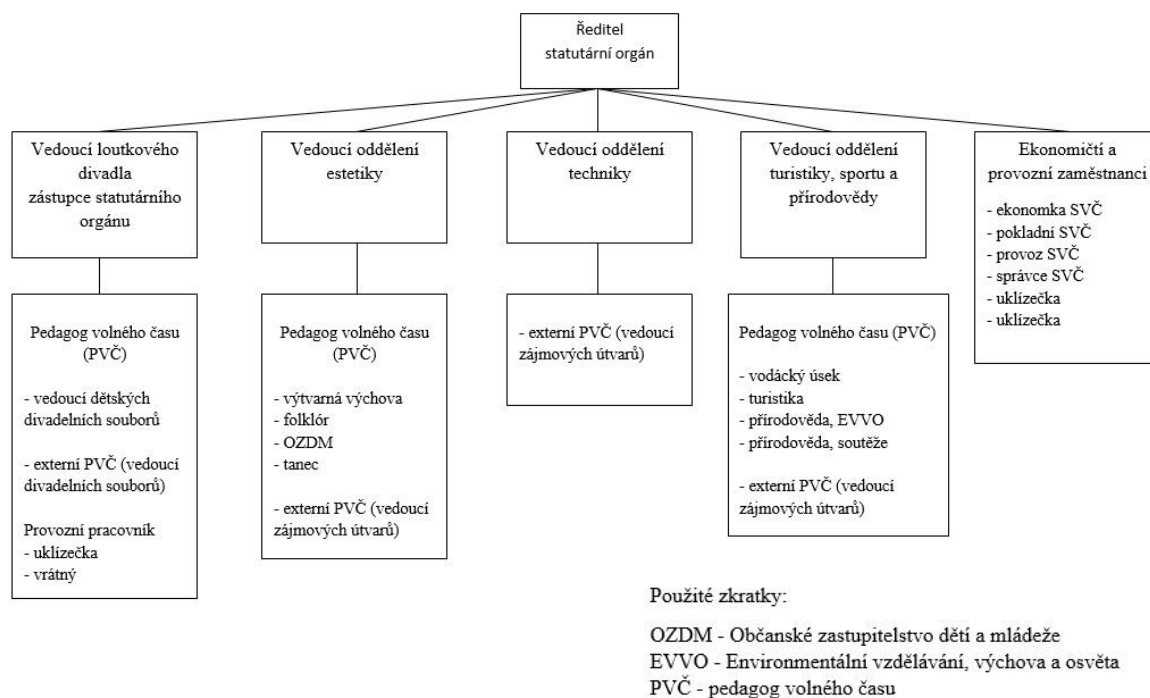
Ředitel
statutární orgán

Vedoucí loutkového divadla
zástupce statutárního orgánu

Vedoucí oddělení estetiky

Vedoucí oddělení techniky

Vedoucí oddělení turistiky, sportu a přírodovědy

Ekonomičtí a provozní zaměstnanci

- ekonomka SVČ
- pokladní SVČ
- provoz SVČ
- správce SVČ
- uklízečka
- uklízečka

Pedagog volného času (PVČ)

- vedoucí dětských divadelních souborů

- externí PVČ (vedoucí divadelních souborů)

Provozní pracovník
- uklízečka
- vrátný

Pedagog volného času (PVČ)

- výtvarná výchova
- folklór
- OZDM
- tanec

- externí PVČ (vedoucí zájmových útvarů)

- externí PVČ (vedoucí zájmových útvarů)

Pedagog volného času (PVČ)

- vodácký úsek
- turistika
- přírodověda, EVVO
- přírodověda, soutěže

- externí PVČ (vedoucí zájmových útvarů)

Použité zkratky:

OZDM - Občanské zastupitelstvo dětí a mládeže
EVVO - Environmentální vzdělávání, výchova a osvěta
PVČ - pedagog volného času